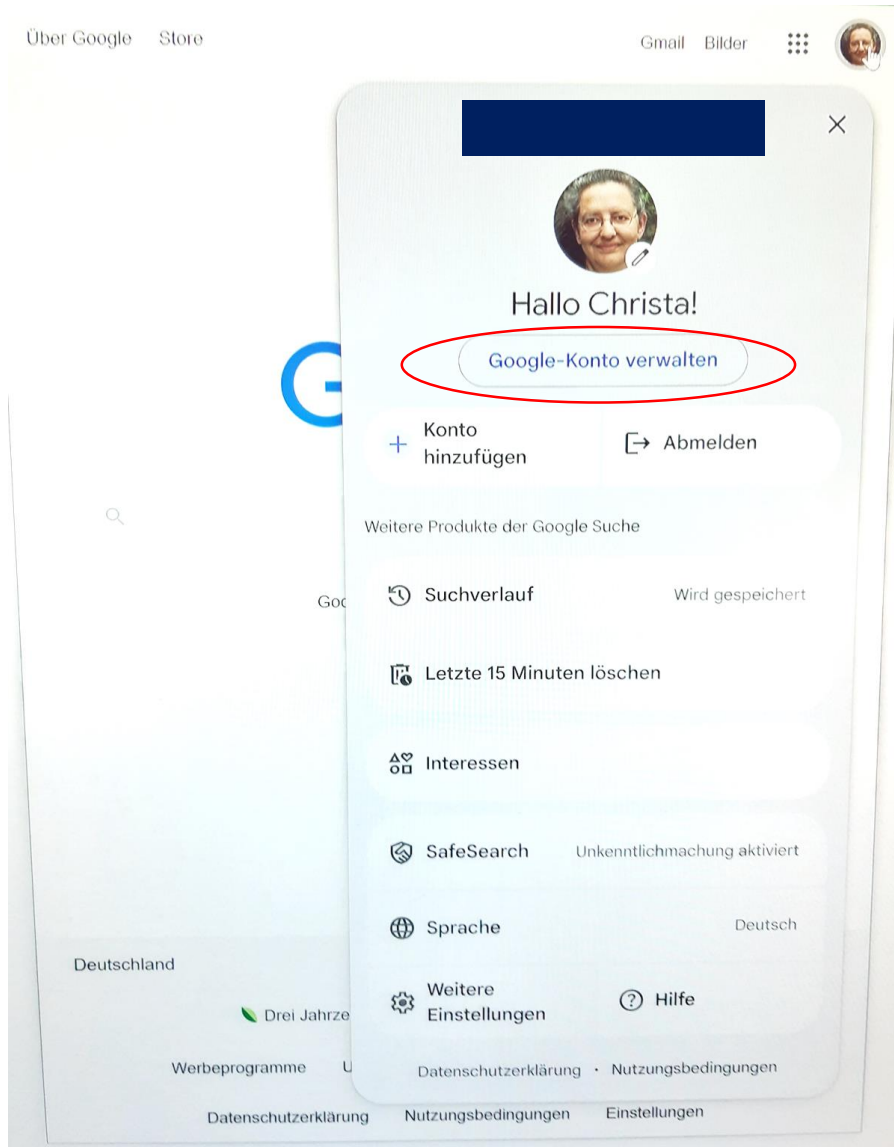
Über Google Store

Gmail Bilder

Hallo Christa!

Google-Konto verwalten

+ Konto hinzufügen

Abmelden

Weitere Produkte der Google Suche

Suchverlauf Wird gespeichert

Letzte 15 Minuten löschen

Interessen

SafeSearch Unkenntlichmachung aktiviert

Sprache Deutsch

Weitere Einstellungen

Hilfe

Datenschutzerklärung · Nutzungsbedingungen

Goo

Deutschland

Drei Jahrze

Werbeprogramme U

Datenschutzerklärung Nutzungsbedingungen Einstellungen